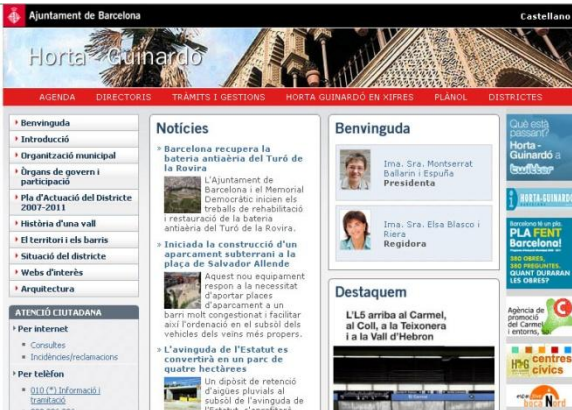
Ajuntament de Barcelona

Castellano

Horta - Guinardó

AGENDA DIRECTORIS TRÀMITS I GESTIONS HORTA GUINARDÓ EN XIFRES PLÀNOL DISTRICTES

Benvinguda
Introducció
Organització municipal
Òrgans de govern i participació
Pla d'Actuació del Districte 2007-2011
Història d'una vall
El territori i els barris
Situació del districte
Webs d'interès
Arquitectura

ATENCIÓ CIUTADANA

Per internet
Consultes
Incidències/reclamacions

Per telèfon
010 (*) Informació i tramitació
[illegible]

Notícies

» Barcelona recupera la bateria antiaèria del Turó de la Rovira
L'Ajuntament de Barcelona i el Memorial Democràtic inicien els treballs de rehabilitació i restauració de la bateria antiaèria del Turó de la Rovira.

» Iniciada la construcció d'un aparcament subterrani a la plaça de Salvador Allende
Aquest nou equipament respon a la necessitat d'aportar places d'aparcament a un barri molt congestionat i facilitar així l'ordenació en el subsòl dels vehicles dels veïns més propers.

» L'avinguda de l'Estatut es convertirà en un parc de quatre hectàrees
Un dipòsit de retenció d'aigües pluvial al subsòl de l'avinguda de l'Estatut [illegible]

Benvinguda

Ima. Sra. Montserrat Ballarín i Espuña
Presidenta

Ima. Sra. Elsa Blasco i Riera
Regidora

Destaquem

L'L5 arriba al Carmel, al Coll, a la Teixonera i a la Vall d'Hebron

Què està passant? Horta - Guinardó a twitter

HORTA-GUINARDÓ

Barcelona té un pla. PLA FENT Barcelona! 340 OBRES, 380 PREGUNTES. QUANT DURARAN LES OBRES?

Agència de promoció del Carmel i entorns

centres cívics

Nord